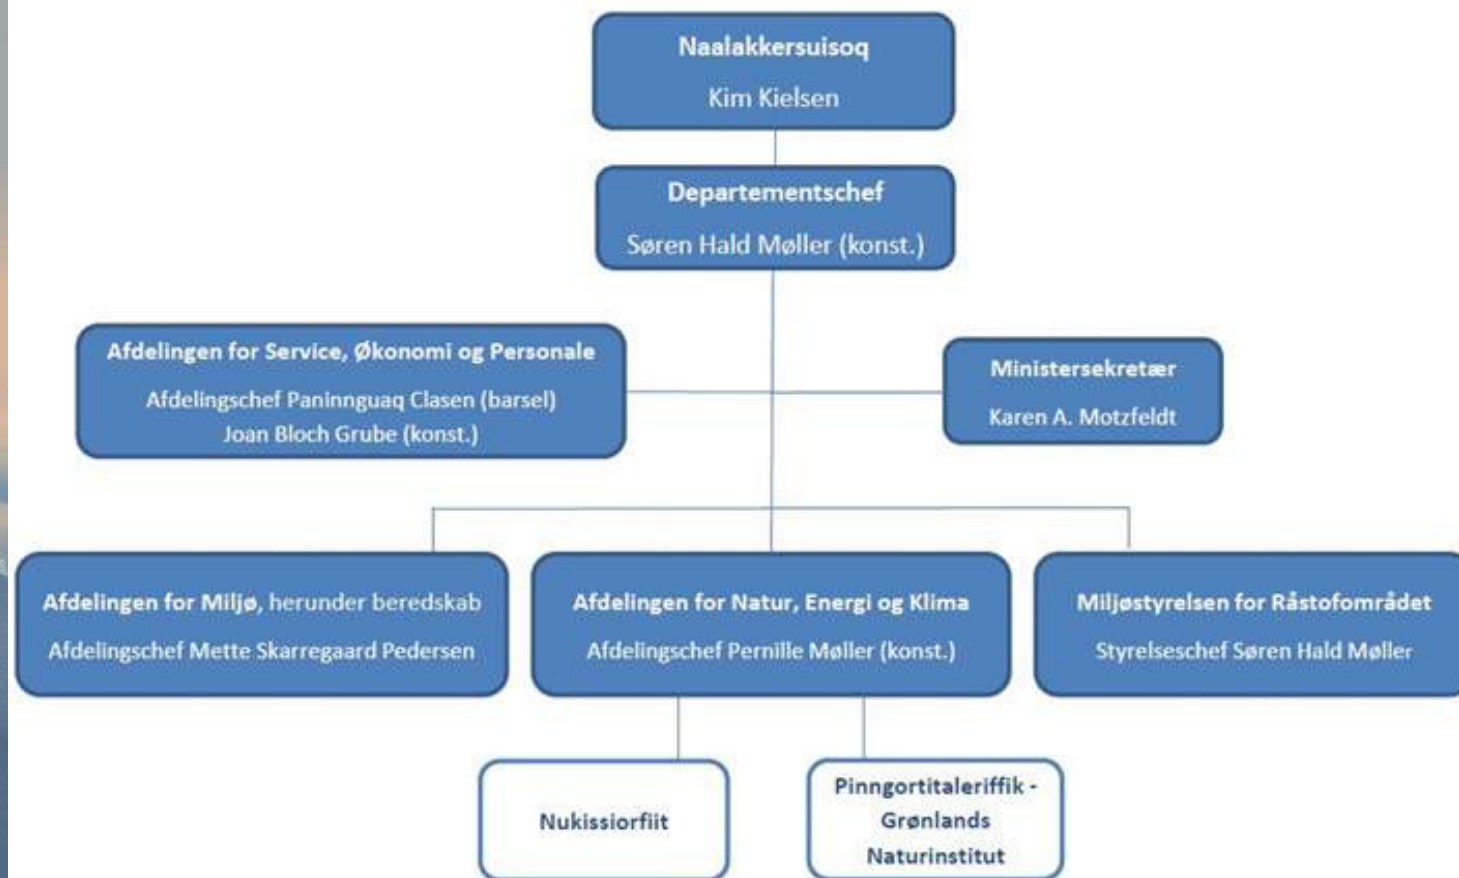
Naalakkersuisoq

Kim Kielsen

Departementschef

Søren Hald Møller (konst.)

Afdelingen for Service, Økonomi og Personale

Afdelingschef Paninnguaq Clasen (barsel)
Joan Bloch Grube (konst.)

Ministersekretær

Karen A. Motzfeldt

Afdelingen for Miljø, herunder beredskab

Afdelingschef Mette Skarregaard Pedersen

Afdelingen for Natur, Energi og Klima

Afdelingschef Pernille Møller (konst.)

Miljøstyrelsen for Råstofområdet

Styrelseschef Søren Hald Møller

Nukissiorfiit

Pinngortitaleriffik - Grønlands Naturinstitut